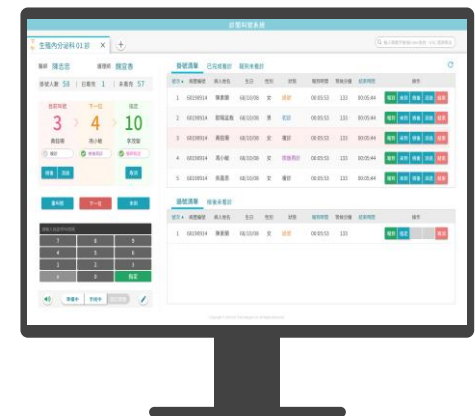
診間叫號系統

生殖內分泌科 01 診 × +

醫師 陳志忠 護理師 隱宜秀

掛號人數 58 | 已看完 1 | 未看完 57

目前叫號 3 鄭佳琳
下一位 4 馬小晴
指定 10 李惠慧

候診清單 已完成看診 暫時未看診

| 號次 | 病歷編號 | 病人姓名 | 生日 | 性別 | 狀態 | 報到時間 | 預約分鐘 | 結束時間 | 操作 |
|---|---|---|---|---|---|---|---|---|---|
| 1 | G0159014 | 陳惠珊 | 68/10/09 | 女 | 過號 | 08:05:53 | 133 | 00:05:44 | |
| 2 | G0159014 | 鄭曉涵 | 68/10/09 | 男 | 看診 | 08:05:53 | 133 | 00:05:44 | |
| 3 | G0159014 | 鄭佳琳 | 68/10/09 | 女 | 看診 | 08:05:53 | 133 | 00:05:44 | |
| 4 | G0159014 | 馬小晴 | 68/10/09 | 女 | 看診 | 08:05:53 | 133 | 00:05:44 | |
| 5 | G0159014 | 張嘉惠 | 68/10/09 | 女 | 看診 | 08:05:53 | 133 | 00:05:44 | |

過號清單 報看未看診

| 號次 | 病歷編號 | 病人姓名 | 生日 | 性別 | 狀態 | 報到時間 | 預約分鐘 | 結束時間 | 操作 |
|---|---|---|---|---|---|---|---|---|---|
| 1 | G0159014 | 陳惠珊 | 68/10/09 | 女 | 過號 | 08:05:53 | 133 | 00:05:44 | |

7 8 9
4 5 6
1 2 3
0 指定